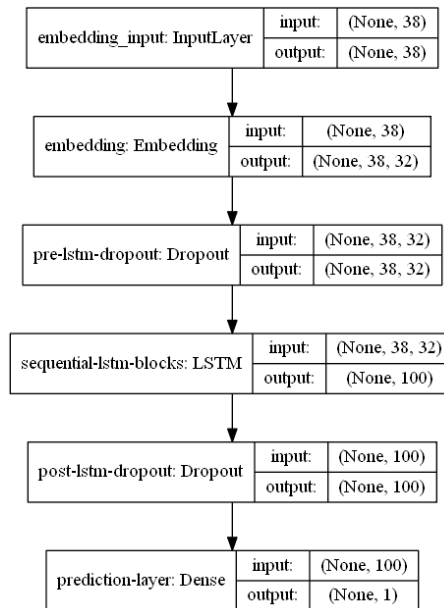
embedding_input: InputLayer | input: | (None, 38)
output: | (None, 38)

embedding: Embedding | input: | (None, 38)
output: | (None, 38, 32)

pre-lstm-dropout: Dropout | input: | (None, 38, 32)
output: | (None, 38, 32)

sequential-lstm-blocks: LSTM | input: | (None, 38, 32)
output: | (None, 100)

post-lstm-dropout: Dropout | input: | (None, 100)
output: | (None, 100)

prediction-layer: Dense | input: | (None, 100)
output: | (None, 1)